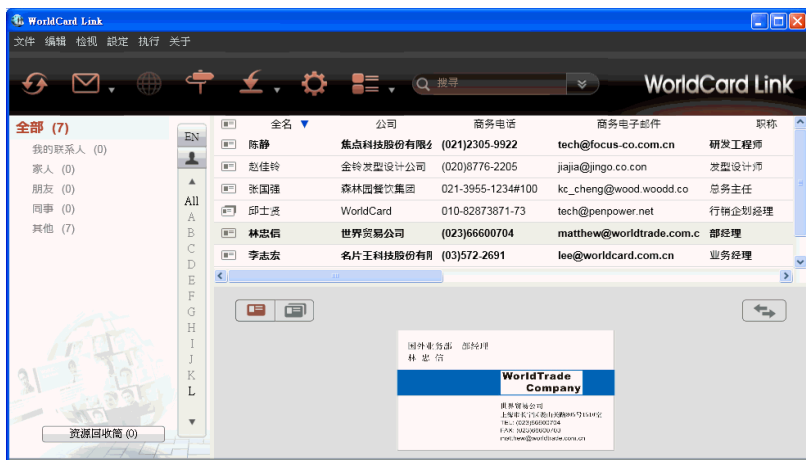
WorldCard Link

文件 编辑 检视 設定 执行 关于

搜寻

WorldCard Link

全部 (7)
我的联系人 (0)
家人 (0)
朋友 (0)
同事 (0)
其他 (7)

资源回收筒 (0)

EN
All
A
B
C
D
E
F
G
H
I
J
K
L

| | 全名 ▼ | 公司 | 商务电话 | 商务电子邮件 | 职称 |
|---|---|---|---|---|---|
| | 陈静 | 焦点科技股份有限么 | (021)2305-9922 | tech@focus-co.com.cn | 研发工程师 |
| | 赵佳铃 | 金铃发型设计公司 | (020)8776-2205 | jiajia@jingo.co.con | 发型设计师 |
| | 张国强 | 森林园餐饮集团 | 021-3955-1234#100 | kc_cheng@wood.woodd.co | 总务主任 |
| | 邱士贤 | WorldCard | 010-82873871-73 | tech@penpower.net | 行销企划经理 |
| | 林忠信 | 世界贸易公司 | (023)66600704 | matthew@worldtrade.com.c | 部经理 |
| | 李志宏 | 名片王科技股份有限 | (03)572-2691 | lee@worldcard.com.cn | 业务经理 |

国外业务部 部经理
林 忠 信

WorldTrade
Company

世界贸易公司
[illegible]
TEL: (023)66600704
FAX: (023)66600703
matthew@worldtrade.com.cn